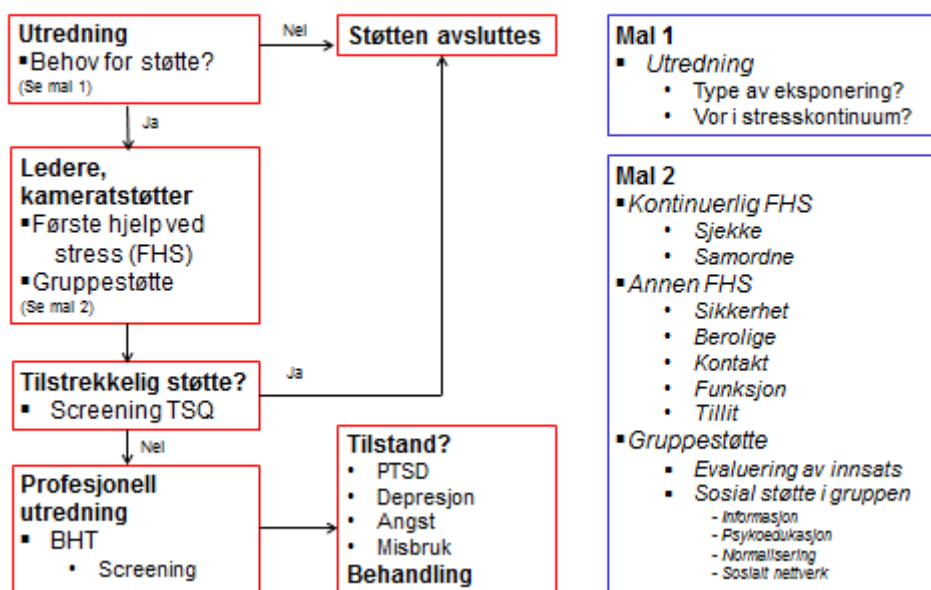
**Utredning**
▪ Behov for støtte?
(Se mal 1)

Nei

**Støtten avsluttes**

Ja

**Ledere, kameratstøtter**
▪ Første hjelp ved stress (FHS)
▪ Gruppestøtte
(Se mal 2)

**Tilstrekkelig støtte?**
▪ Screening TSQ

Ja

Nei

**Profesjonell utredning**
▪ BHT
• Screening

**Tilstand?**
• PTSD
• Depresjon
• Angst
• Misbruk
**Behandling**

**Mal 1**
▪ *Utredning*
• Type av eksponering?
• Vor i stresskontinuum?

**Mal 2**
▪ *Kontinuerlig FHS*
• *Sjekke*
• *Samordne*
▪ *Annen FHS*
• *Sikkerhet*
• *Berolige*
• *Kontakt*
• *Funksjon*
• *Tillit*
▪ *Gruppestøtte*
▪ *Evaluering av innsats*
▪ *Sosial støtte i gruppen*
- *Informasjon*
- *Psykoedukasjon*
- *Normalisering*
- *Sosialt nettverk*